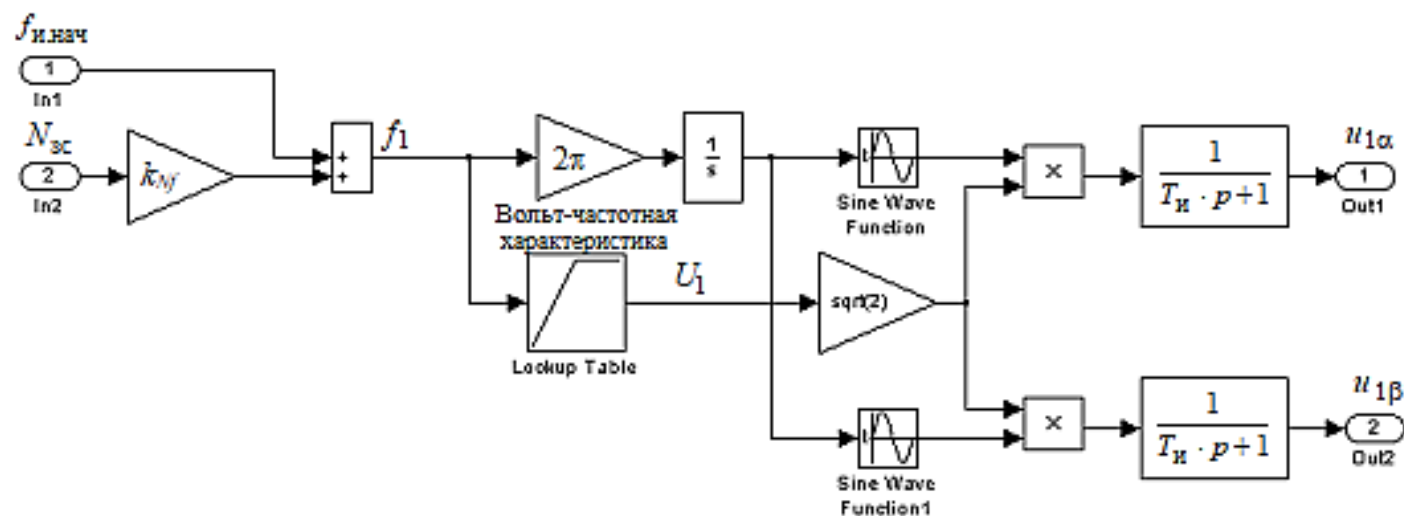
$f_{и.нач}$
1
In1
$N_{зс}$
2
In2
$k_{Nf}$
+
+
$f_1$
$2\pi$
$\frac{1}{s}$
Вольт-частотная характеристика
Lookup Table
$U_1$
Sine Wave Function
sqrt(2)
Sine Wave Function1
×
×
$\frac{1}{T_и \cdot p+1}$
$\frac{1}{T_и \cdot p+1}$
$u_{1\alpha}$
1
Out1
$u_{1\beta}$
2
Out2